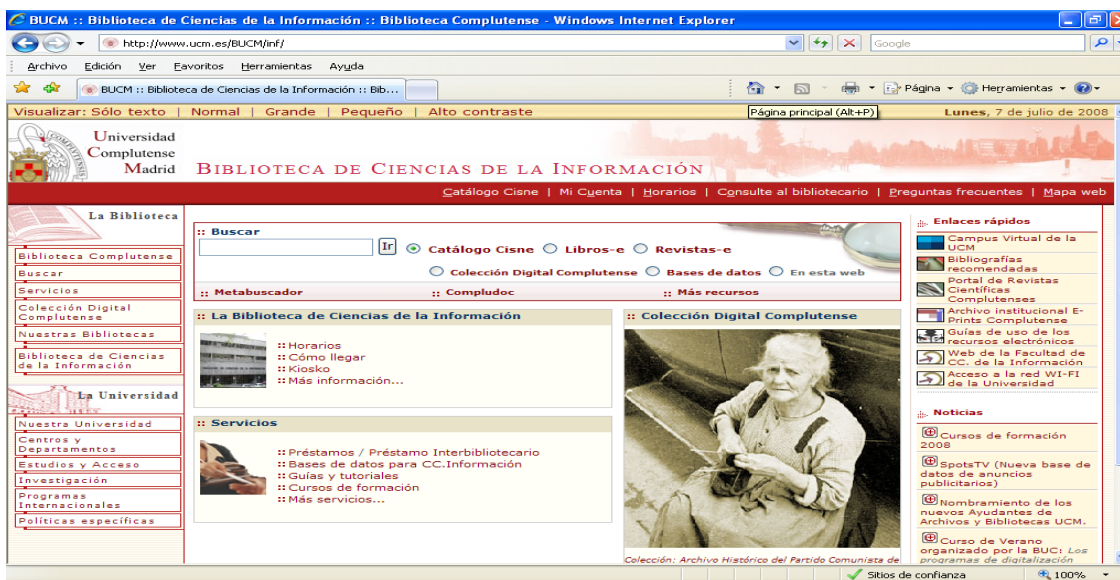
BUCM :: Biblioteca de Ciencias de la Información :: Biblioteca Complutense - Windows Internet Explorer

http://www.ucm.es/BUCM/inf/

Google

Archivo Edición Ver Favoritos Herramientas Ayuda

BUCM :: Biblioteca de Ciencias de la Información :: Bib...

Página Herramientas

Visualizar: Sólo texto | Normal | Grande | Pequeño | Alto contraste

Página principal (Alt+P)

Lunes, 7 de julio de 2008

Universidad Complutense Madrid

BIBLIOTECA DE CIENCIAS DE LA INFORMACIÓN

Catálogo Cisne | Mi Cuenta | Horarios | Consulte al bibliotecario | Preguntas frecuentes | Mapa web

La Biblioteca

Biblioteca Complutense
Buscar
Servicios
Colección Digital Complutense
Nuestras Bibliotecas
Biblioteca de Ciencias de la Información

La Universidad

Nuestra Universidad
Centros y Departamentos
Estudios y Acceso
Investigación
Programas Internacionales
Políticas específicas

:: Buscar

Ir

Catálogo Cisne Libros-e Revistas-e

Colección Digital Complutense Bases de datos En esta web

:: Metabuscador :: Compludoc :: Más recursos

:: La Biblioteca de Ciencias de la Información

:: Horarios
:: Cómo llegar
:: Kiosko
:: Más información...

:: Servicios

:: Préstamos / Préstamo Interbibliotecario
:: Bases de datos para CC.Información
:: Guías y tutoriales
:: Cursos de formación
:: Más servicios...

:: Colección Digital Complutense

Colección: Archivo Histórico del Partido Comunista de

Enlaces rápidos

Campus Virtual de la UCM
Bibliografías recomendadas
Portal de Revistas Científicas Complutenses
Archivo institucional E-Prints Complutense
Guías de uso de los recursos electrónicos
Web de la Facultad de CC. de la Información
Acceso a la red WI-FI de la Universidad

Noticias

Cursos de formación 2008
SpotsTV (Nueva base de datos de anuncios publicitarios)
Nombramiento de los nuevos Ayudantes de Archivos y Bibliotecas UCM.
Curso de Verano organizado por la BUC: Los programas de digitalización

Sitios de confianza

100%